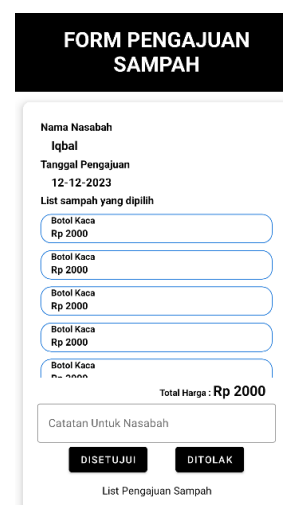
FORM PENGAJUAN SAMPAH

Nama Nasabah
Iqbal
Tanggal Pengajuan
12-12-2023
List sampah yang dipilih

Botol Kaca
Rp 2000

Botol Kaca
Rp 2000

Botol Kaca
Rp 2000

Botol Kaca
Rp 2000

Botol Kaca
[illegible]

Total Harga : Rp 2000

Catatan Untuk Nasabah

DISETUJUI
DITOLAK

List Pengajuan Sampah